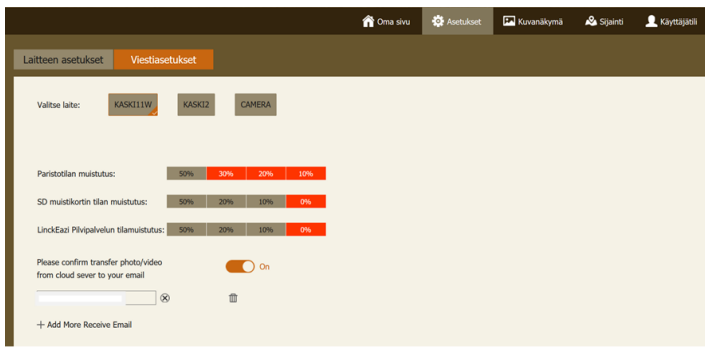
Oma sivu Asetukset Kuvanäkymä Sijainti Käyttäjätili

Laitteen asetukset Viestiasetukset

Valitse laite: KASKI11W KASKI2 CAMERA

Paristotilan muistutus: 50% 30% 20% 10%

SD muistikortin tilan muistutus: 50% 20% 10% 0%

LinckEazi Pilvipalvelun tilamuistutus: 50% 20% 10% 0%

Please confirm transfer photo/video from cloud sever to your email On

+ Add More Receive Email